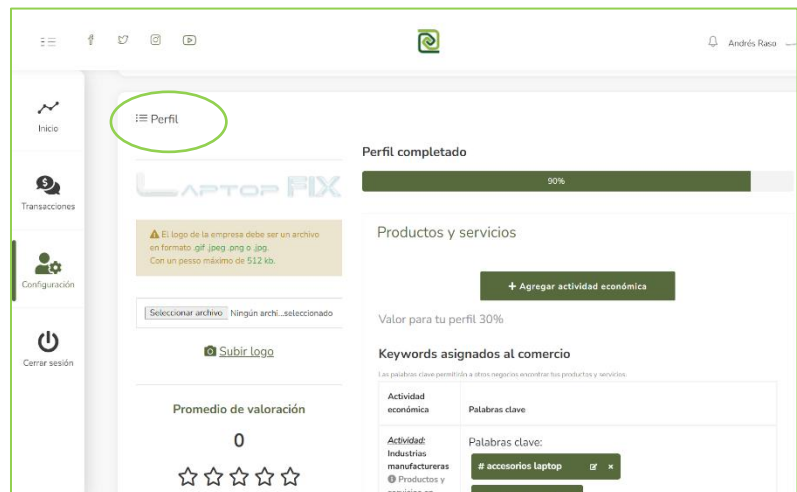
Andrés Rasa

Inicio

Transacciones

Configuración

Cerrar sesión

Perfil

LAPTOP FIX

El logo de la empresa debe ser un archivo en formato .gif .jpeg .png o .jpg. Con un pesso máximo de 512 kb.

Seleccionar archivo Ningún archi...seleccionado

Subir logo

Promedio de valoración

0

☆☆☆☆☆

Perfil completado

90%

Productos y servicios

+ Agregar actividad económica

Valor para tu perfil 30%

Keywords asignados al comercio

Las palabras clave permitirán a otros negocios encontrar tus productos y servicios.

| Actividad económica | Palabras clave |
|---|---|
| Actividad: Industrias manufactureras Productos y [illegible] | Palabras clave: # accesorios laptop |